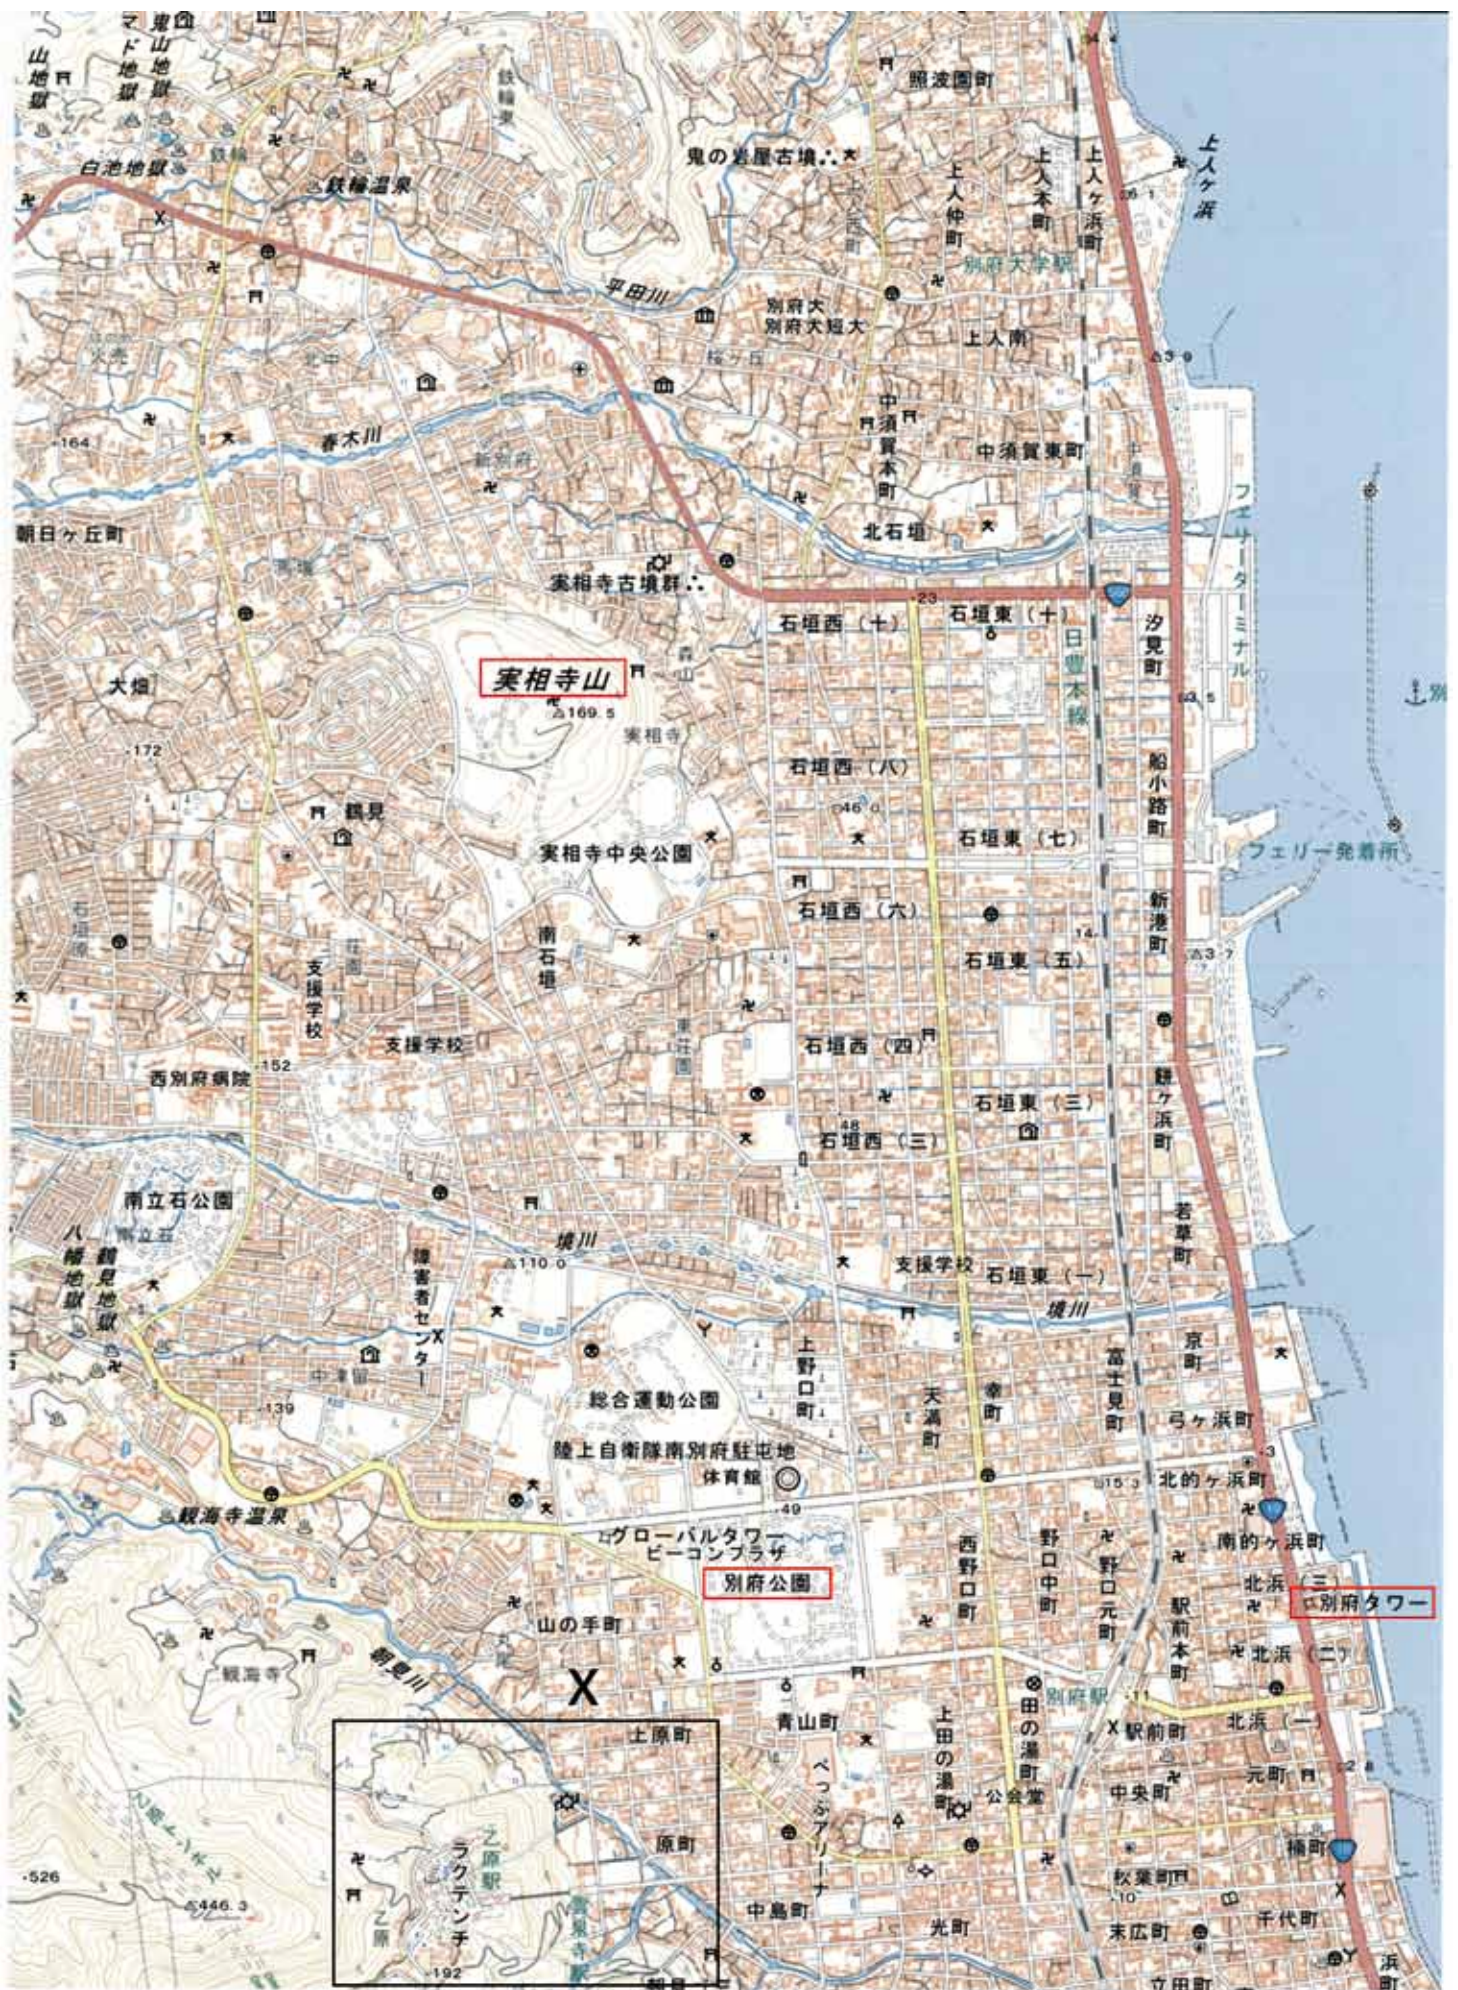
山地獄
鬼山地獄
かまド地獄
白池地獄
鉄輪温泉
鉄輪
照波園町
鬼の岩屋古墳
上人ヶ浜
上人仲町
上人本町
上人ヶ浜町
別府大学駅
平田川
別府大
別府大短大
上人南
春木川
中須賀本町
中須賀東町
北石垣
朝日ヶ丘町
実相寺古墳群
石垣西（十）
石垣東（十）
日豊本線
汐見町
フェリーターミナル
実相寺山
169.5
実相寺
大畑
172
鶴見
実相寺中央公園
石垣西（八）
石垣東（七）
船小路町
フェリー発着所
南石垣
石垣西（六）
石垣東（五）
新港町
支援学校
支援学校
石垣西（四）
西別府病院
152
石垣東（三）
石垣西（三）
餅ヶ浜町
南立石公園
若草町
八幡地獄
鶴見地獄
境川
110.0
障害者センター
支援学校
石垣東（一）
境川
京町
139
総合運動公園
上野口町
天満町
幸町
富士見町
弓ヶ浜町
陸上自衛隊南別府駐屯地
体育館
北的ヶ浜町
観海寺温泉
グローバルタワー
ビーコンプラザ
南的ヶ浜町
別府公園
西野口町
野口中町
野口元町
駅前本町
北浜（三）
別府タワー
山の手町
朝見川
観海寺
北浜（二）
X
別府駅
上原町
青山町
上田の湯町
田の湯町
駅前町
北浜（一）
べっぷアリーナ
公会堂
元町
中央町
乙原駅
ラクテンチ
原町
楠町
-526
446.3
乙原
192
中島町
光町
秋葉町
末広町
千代町
立田町
浜町